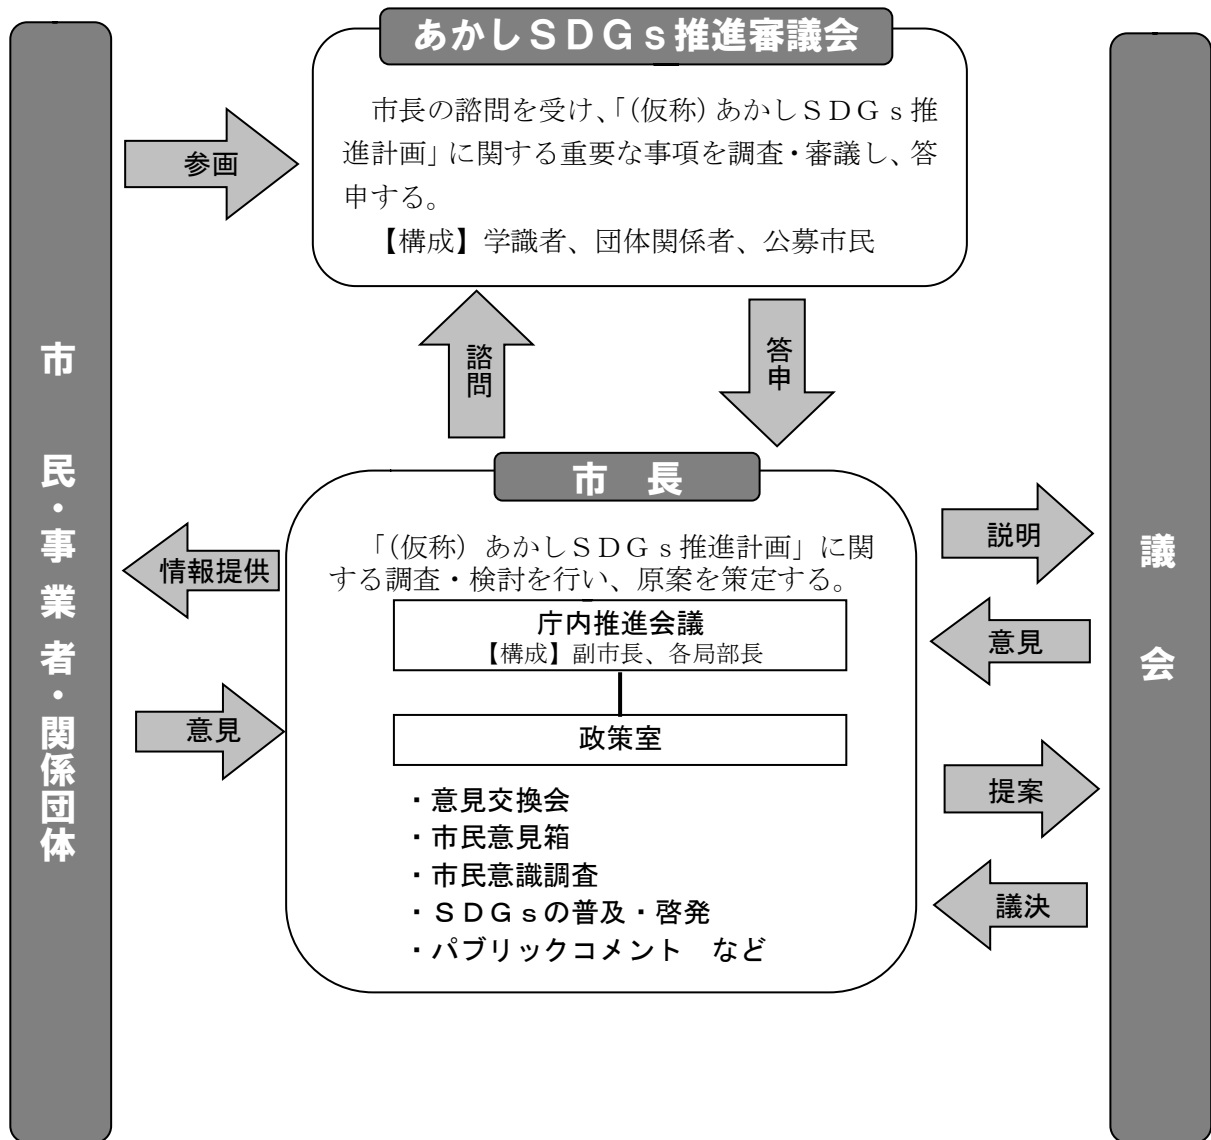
市民・事業者・関係団体

あかしＳＤＧｓ推進審議会

市長の諮問を受け、「(仮称) あかしＳＤＧｓ推進計画」に関する重要な事項を調査・審議し、答申する。

【構成】学識者、団体関係者、公募市民

参画

諮問

答申

市　長

「(仮称) あかしＳＤＧｓ推進計画」に関する調査・検討を行い、原案を策定する。

庁内推進会議
【構成】副市長、各局部長

政策室

・意見交換会
・市民意見箱
・市民意識調査
・ＳＤＧｓの普及・啓発
・パブリックコメント　など

情報提供

意見

説明

意見

提案

議決

議会